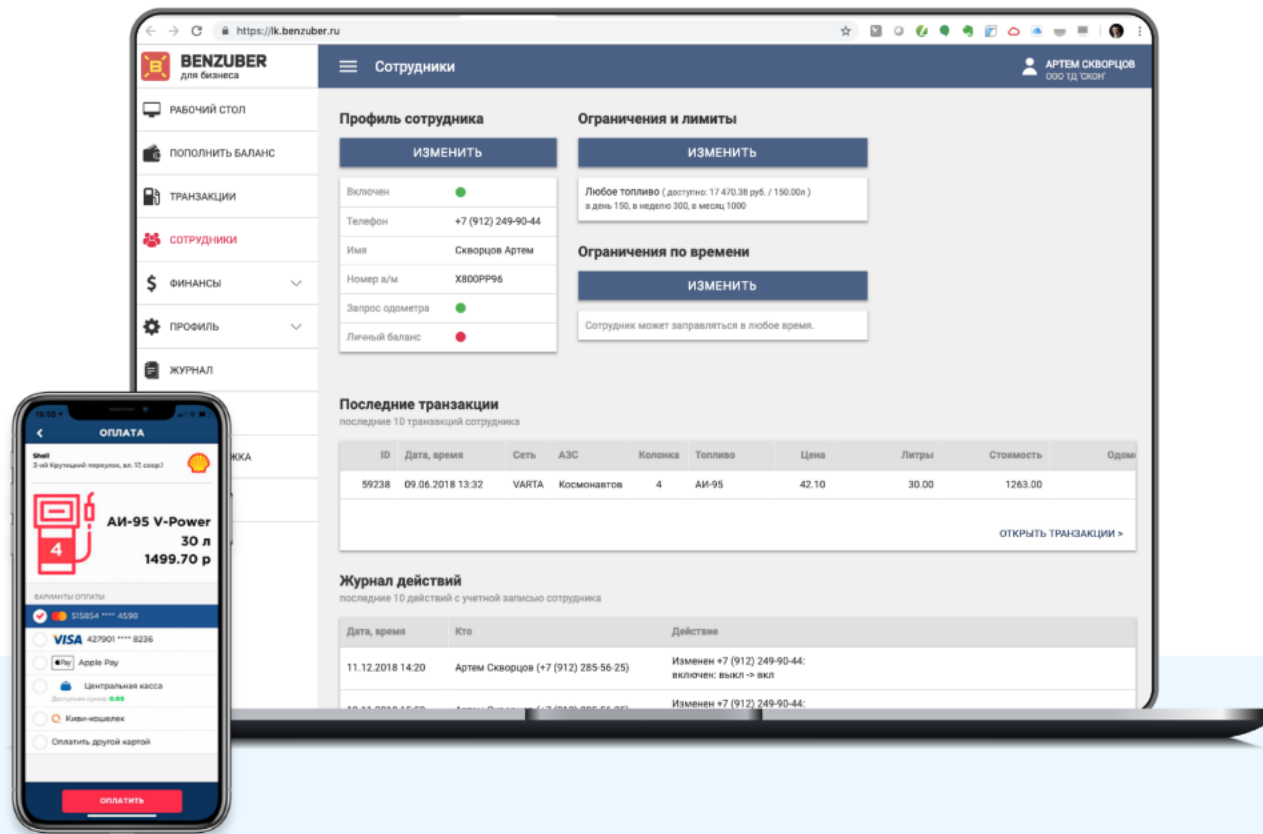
https://lk.benzuber.ru

BENZUBER
для бизнеса

Сотрудники

АРТЕМ СКВОРЦОВ
ООО ТД 'СКОН'

РАБОЧИЙ СТОЛ
ПОПОЛНИТЬ БАЛАНС
ТРАНЗАКЦИИ
СОТРУДНИКИ
ФИНАНСЫ
ПРОФИЛЬ
ЖУРНАЛ
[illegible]ЖКА

Профиль сотрудника

ИЗМЕНИТЬ

| Включен | |
|---|---|
| Телефон | +7 (912) 249-90-44 |
| Имя | Скворцов Артем |
| Номер а/м | Х800РР96 |
| Запрос одометра | |
| Личный баланс | |

Ограничения и лимиты

ИЗМЕНИТЬ

Любое топливо ( доступно: 17 470.38 руб. / 150.00л )
в день 150, в неделю 300, в месяц 1000

Ограничения по времени

ИЗМЕНИТЬ

Сотрудник может заправляться в любое время.

Последние транзакции
последние 10 транзакций сотрудника

| ID | Дата, время | Сеть | АЗС | Колонка | Топливо | Цена | Литры | Стоимость | Одом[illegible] |
|---|---|---|---|---|---|---|---|---|---|
| 59238 | 09.06.2018 13:32 | VARTA | Космонавтов | 4 | АИ-95 | 42.10 | 30.00 | 1263.00 | |

ОТКРЫТЬ ТРАНЗАКЦИИ >

Журнал действий
последние 10 действий с учетной записью сотрудника

| Дата, время | Кто | Действие |
|---|---|---|
| 11.12.2018 14:20 | Артем Скворцов (+7 (912) 285-56-25) | Изменен +7 (912) 249-90-44: включен: выкл -> вкл |
| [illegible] | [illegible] | Изменен +7 (912) 249-90-44: |

16:58
ОПЛАТА
Shell
2-ой Крутицкий переулок, вл. 17, соор.1
4
АИ-95 V-Power
30 л
1499.70 р
ВАРИАНТЫ ОПЛАТЫ
515854 **** 4590
VISA 427901 **** 8236
Apple Pay
Центральная касса
Доступная сумма: 0.00
Киви-кошелек
Оплатить другой картой
ОПЛАТИТЬ